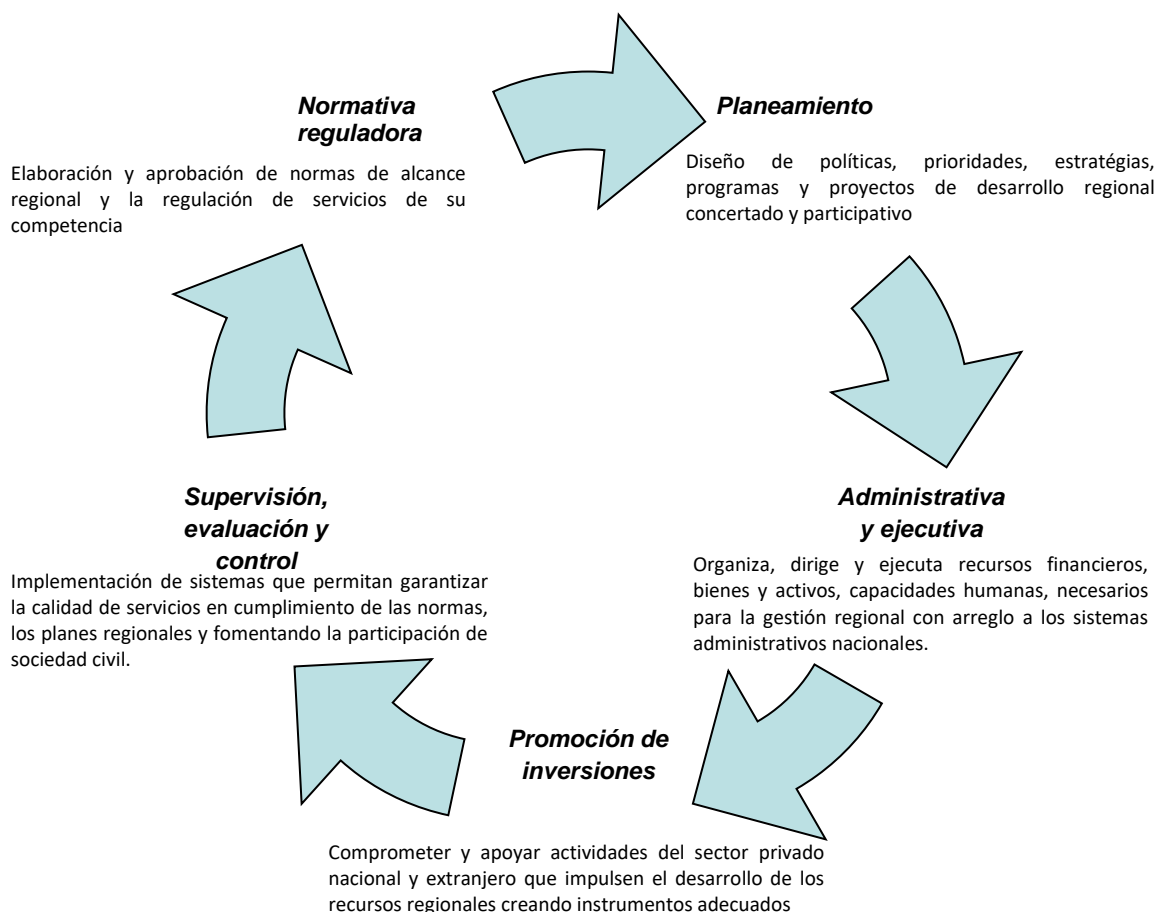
Normativa reguladora

Elaboración y aprobación de normas de alcance regional y la regulación de servicios de su competencia

Planeamiento

Diseño de políticas, prioridades, estratégias, programas y proyectos de desarrollo regional concertado y participativo

Administrativa y ejecutiva

Organiza, dirige y ejecuta recursos financieros, bienes y activos, capacidades humanas, necesarios para la gestión regional con arreglo a los sistemas administrativos nacionales.

Promoción de inversiones

Comprometer y apoyar actividades del sector privado nacional y extranjero que impulsen el desarrollo de los recursos regionales creando instrumentos adecuados

Supervisión, evaluación y control

Implementación de sistemas que permitan garantizar la calidad de servicios en cumplimiento de las normas, los planes regionales y fomentando la participación de sociedad civil.